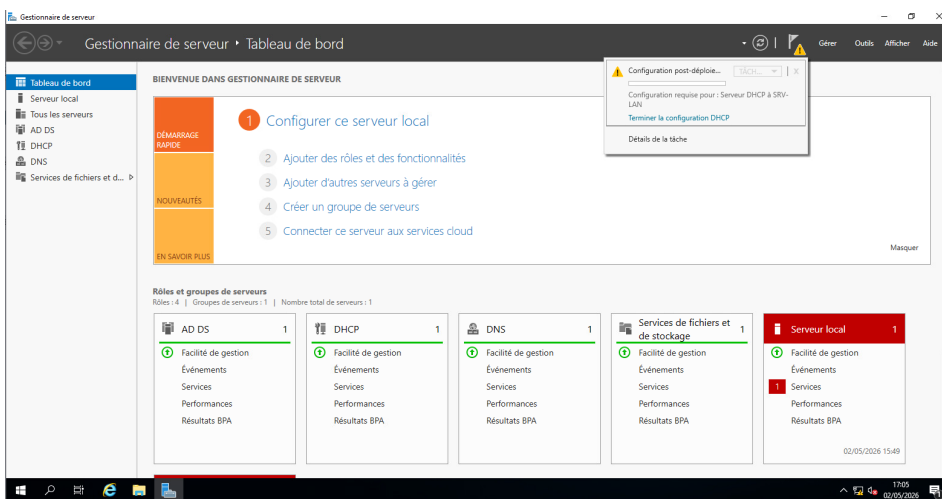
Gestionnaire de serveur

Gestionnaire de serveur • Tableau de bord

Gérer Outils Afficher Aide

Tableau de bord
Serveur local
Tous les serveurs
AD DS
DHCP
DNS
Services de fichiers et d...

BIENVENUE DANS GESTIONNAIRE DE SERVEUR

DÉMARRAGE RAPIDE

NOUVEAUTÉS

EN SAVOIR PLUS

1 Configurer ce serveur local

2 Ajouter des rôles et des fonctionnalités

3 Ajouter d'autres serveurs à gérer

4 Créer un groupe de serveurs

5 Connecter ce serveur aux services cloud

Masquer

Configuration post-déploie... TÂCH...

Configuration requise pour : Serveur DHCP à SRV-LAN

Terminer la configuration DHCP

Détails de la tâche

Rôles et groupes de serveurs
Rôles : 4 | Groupes de serveurs : 1 | Nombre total de serveurs : 1

| AD DS 1 | DHCP 1 | DNS 1 | Services de fichiers et de stockage 1 | Serveur local 1 |
|---|---|---|---|---|
| Facilité de gestion | Facilité de gestion | Facilité de gestion | Facilité de gestion | Facilité de gestion |
| Événements | Événements | Événements | Événements | Événements |
| Services | Services | Services | Services | 1 Services |
| Performances | Performances | Performances | Performances | Performances |
| Résultats BPA | Résultats BPA | Résultats BPA | Résultats BPA | Résultats BPA |

02/05/2026 15:49

17:05
02/05/2026